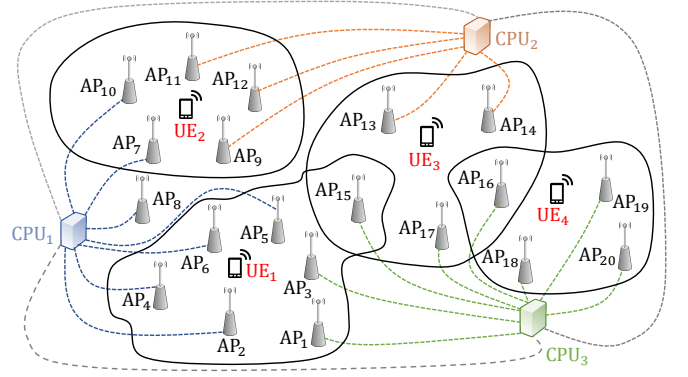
$CPU_2$
$AP_{11}$
$AP_{12}$
$AP_{10}$
$UE_2$
$AP_7$
$AP_9$
$AP_{13}$
$AP_{14}$
$UE_3$
$AP_8$
$AP_{15}$
$AP_{16}$
$UE_4$
$AP_{19}$
$CPU_1$
$AP_5$
$AP_{17}$
$AP_6$
$UE_1$
$AP_{18}$
$AP_{20}$
$AP_3$
$AP_4$
$AP_2$
$AP_1$
$CPU_3$